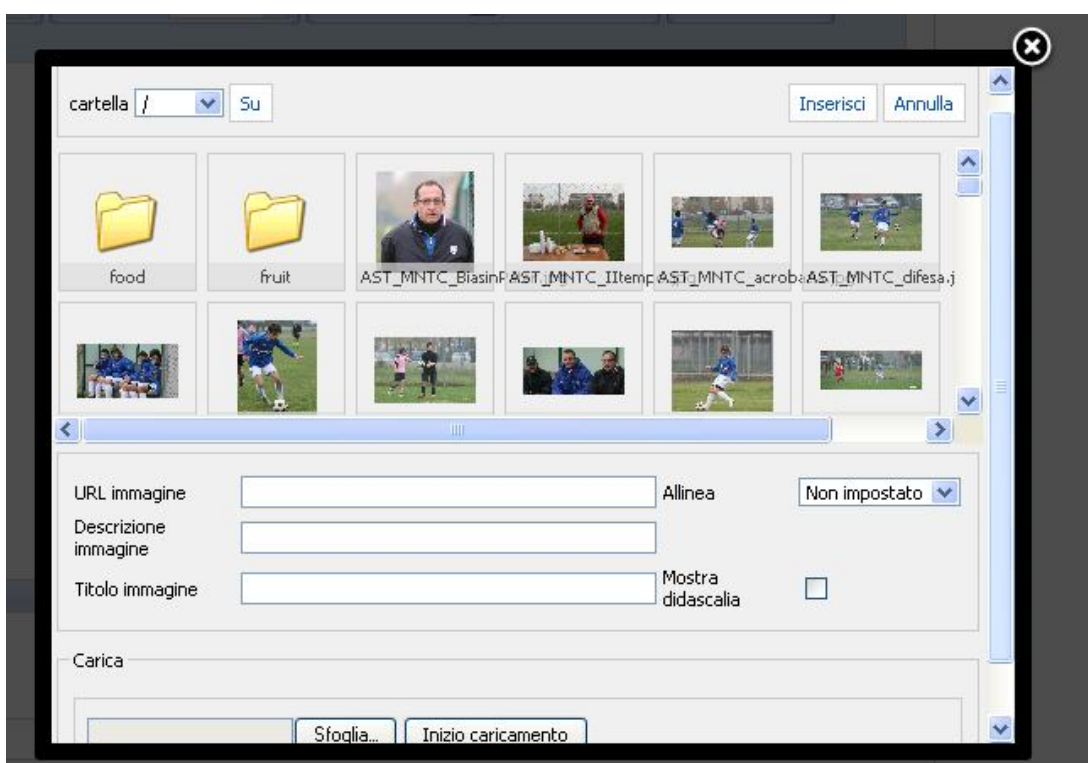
cartella /

Su

Inserisci

Annulla

food

fruit

AST_MNTC_Biasin

AST_MNTC_IItemp

AST_MNTC_acroba

AST_MNTC_difesa.j

URL immagine

Allinea

Non impostato

Descrizione immagine

Titolo immagine

Mostra didascalia

Carica

Sfoglia...

Inizio caricamento